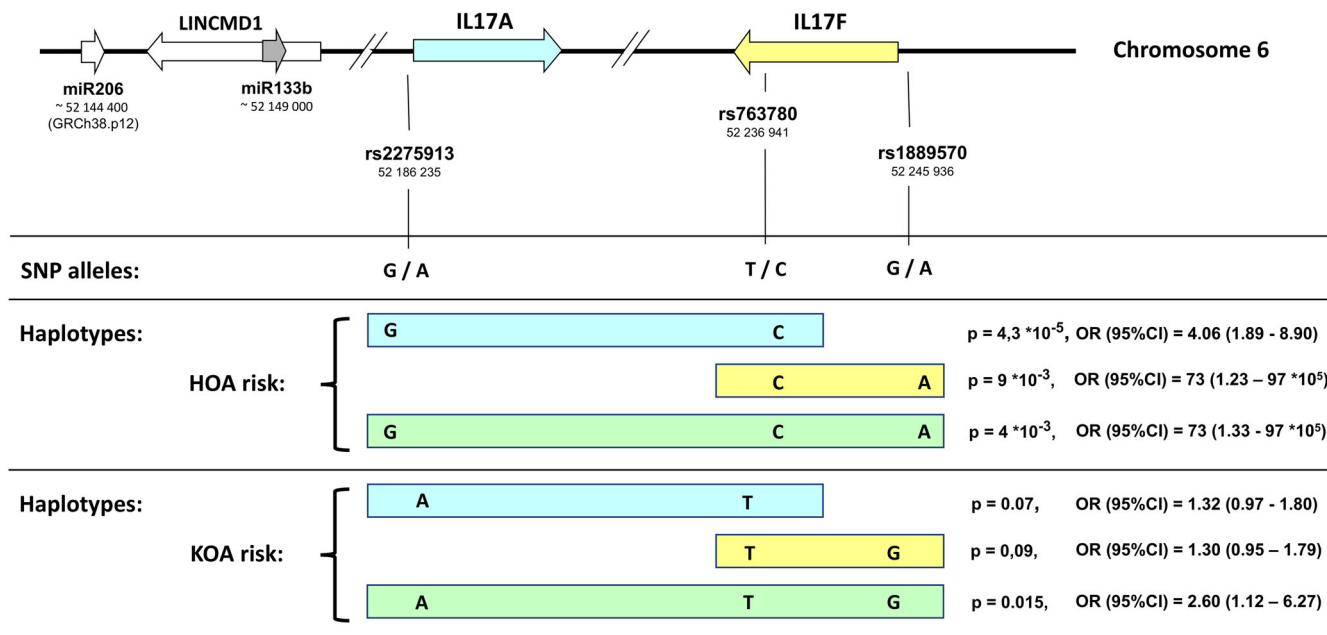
LINCMD1
IL17A
IL17F
Chromosome 6

miR206
~ 52 144 400
(GRCh38.p12)

miR133b
~ 52 149 000

rs2275913
52 186 235

rs763780
52 236 941

rs1889570
52 245 936

SNP alleles: G / A T / C G / A

Haplotypes:

HOA risk:

| | |
|---|---|
| G C | p = 4,3 *10$^{-5}$, OR (95%CI) = 4.06 (1.89 - 8.90) |
| C A | p = 9 *10$^{-3}$, OR (95%CI) = 73 (1.23 – 97 *10$^{5}$) |
| G C A | p = 4 *10$^{-3}$, OR (95%CI) = 73 (1.33 - 97 *10$^{5}$) |

Haplotypes:

KOA risk:

| | |
|---|---|
| A T | p = 0.07, OR (95%CI) = 1.32 (0.97 - 1.80) |
| T G | p = 0,09, OR (95%CI) = 1.30 (0.95 – 1.79) |
| A T G | p = 0.015, OR (95%CI) = 2.60 (1.12 – 6.27) |